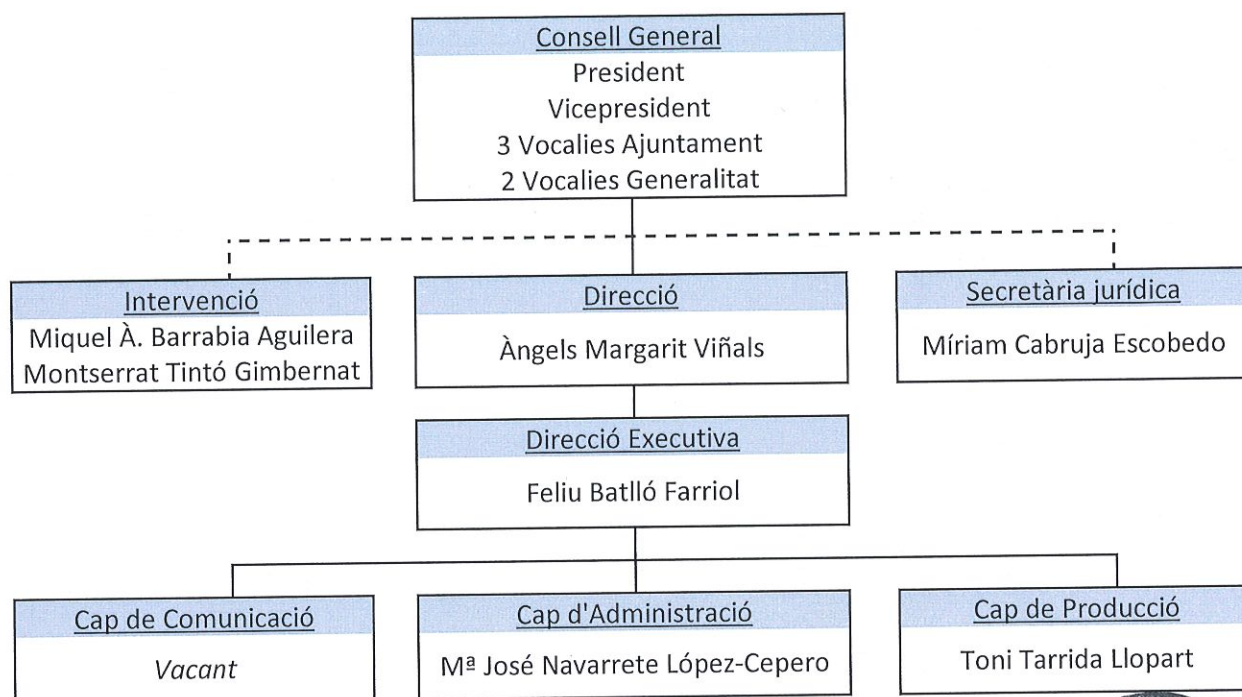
Consell General
President
Vicepresident
3 Vocalies Ajuntament
2 Vocalies Generalitat

Intervenció
Miquel À. Barrabia Aguilera
Montserrat Tintó Gimbernat

Direcció
Àngels Margarit Viñals

Secretària jurídica
Míriam Cabruja Escobedo

Direcció Executiva
Feliu Batlló Farriol

Cap de Comunicació
Vacant

Cap d'Administració
Mª José Navarrete López-Cepero

Cap de Producció
Toni Tarrida Llopart